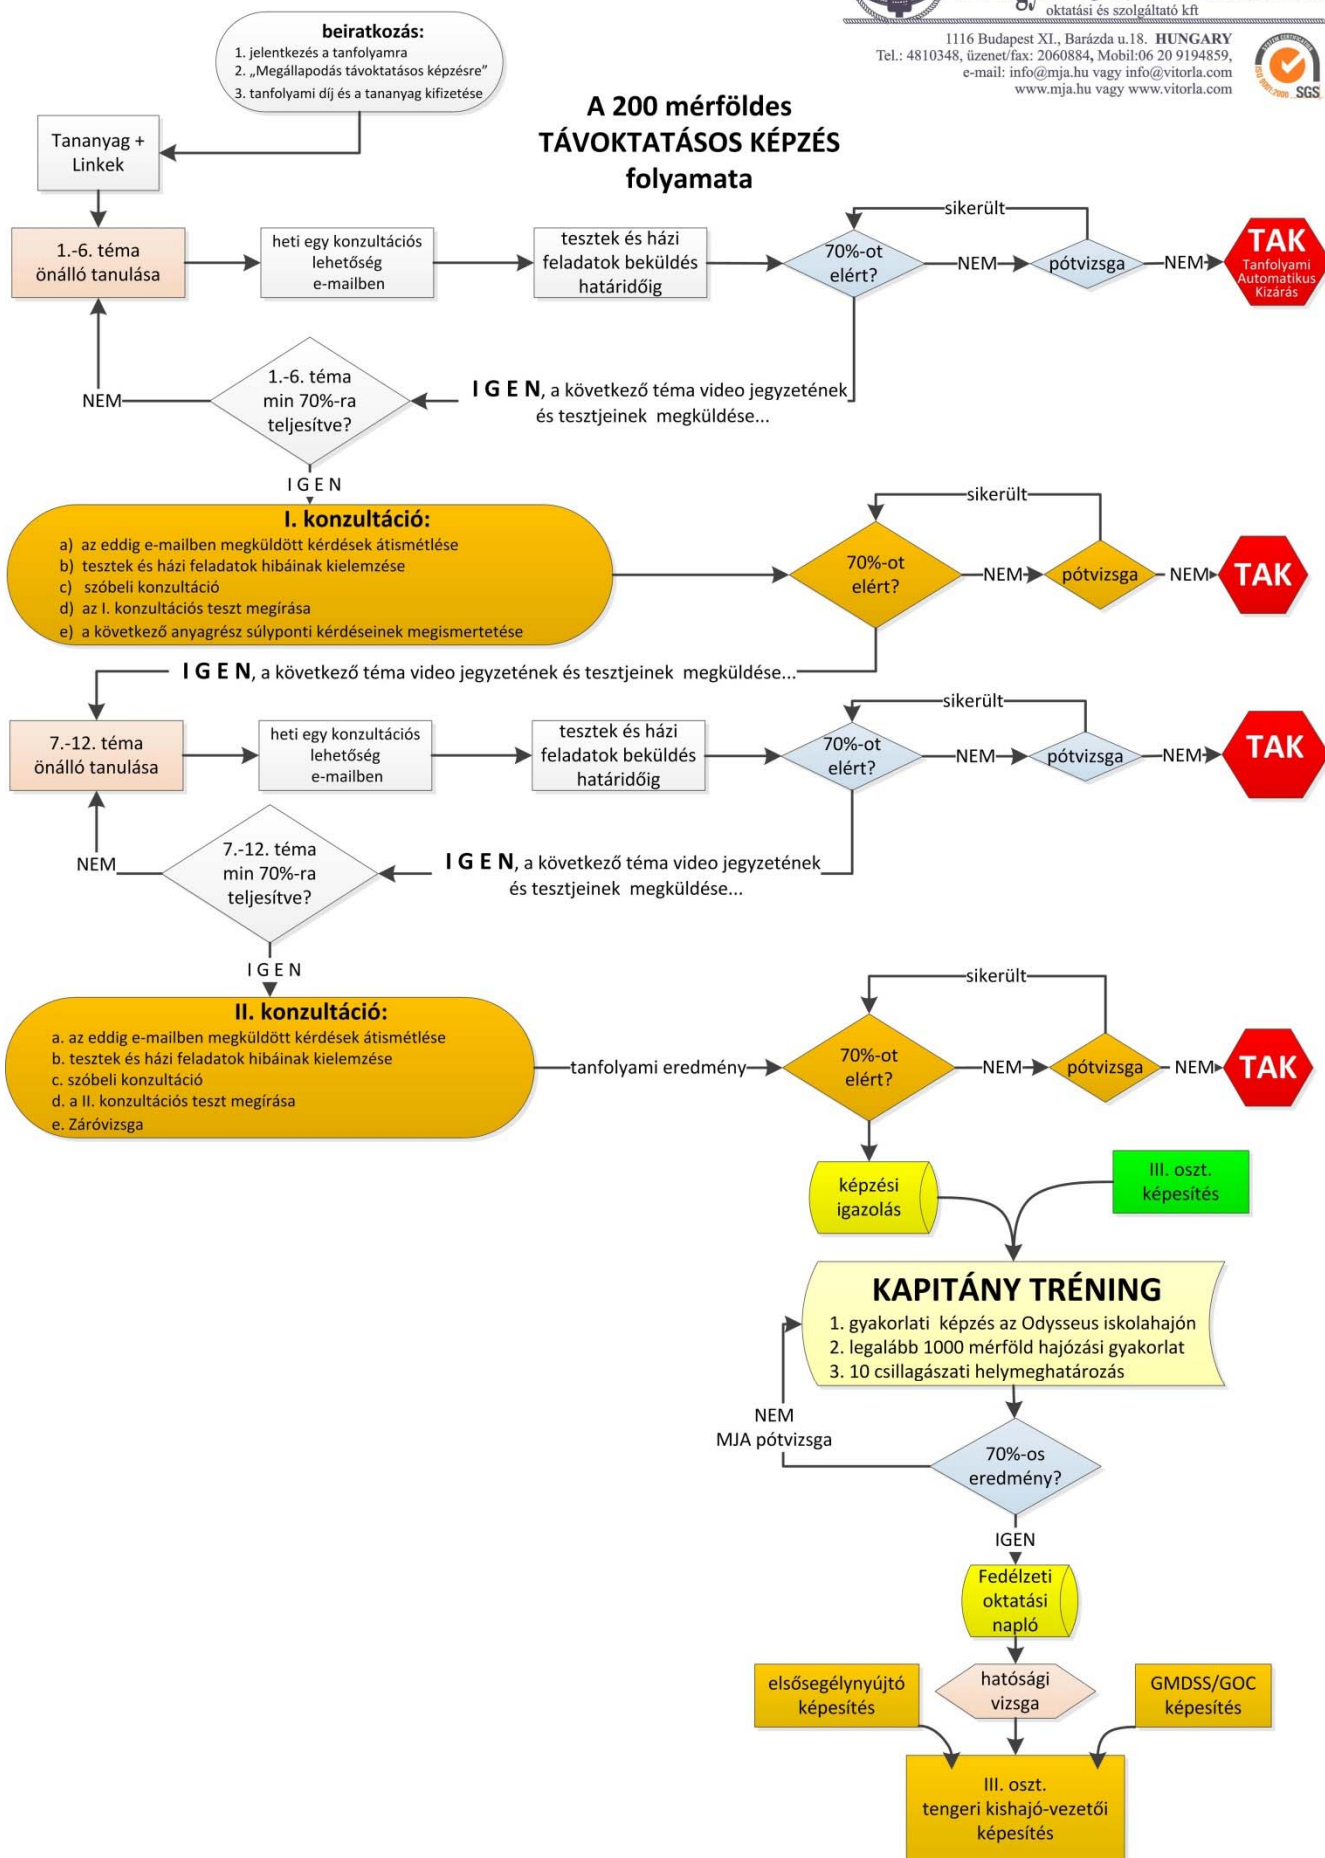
oktatási és szolgáltató kft
1116 Budapest XI., Barázda u.18. HUNGARY
Tel.: 4810348, üzenet/fax: 2060884, Mobil:06 20 9194859,
e-mail: info@mja.hu vagy info@vitorla.com
www.mja.hu vagy www.vitorla.com
SGS

beiratkozás:
1. jelentkezés a tanfolyamra
2. „Megállapodás távoktatásos képzésre"
3. tanfolyami díj és a tananyag kifizetése

A 200 mérföldes
TÁVOKTATÁSOS KÉPZÉS
folyamata

Tananyag + Linkek

1.-6. téma önálló tanulása
heti egy konzultációs lehetőség e-mailben
tesztek és házi feladatok beküldés határidőig
70%-ot elért?
NEM
pótvizsga
sikerült
NEM
TAK Tanfolyami Automatikus Kizárás

NEM
1.-6. téma min 70%-ra teljesítve?
I G E N, a következő téma video jegyzetének és tesztjeinek megküldése...
I G E N

I. konzultáció:
a) az eddig e-mailben megküldött kérdések átismétlése
b) tesztek és házi feladatok hibáinak kielemzése
c) szóbeli konzultáció
d) az I. konzultációs teszt megírása
e) a következő anyagrész súlyponti kérdéseinek megismertetése
70%-ot elért?
NEM
pótvizsga
sikerült
NEM
TAK

I G E N, a következő téma video jegyzetének és tesztjeinek megküldése...

7.-12. téma önálló tanulása
heti egy konzultációs lehetőség e-mailben
tesztek és házi feladatok beküldés határidőig
70%-ot elért?
NEM
pótvizsga
sikerült
NEM
TAK

NEM
7.-12. téma min 70%-ra teljesítve?
I G E N, a következő téma video jegyzetének és tesztjeinek megküldése...
I G E N

II. konzultáció:
a. az eddig e-mailben megküldött kérdések átismétlése
b. tesztek és házi feladatok hibáinak kielemzése
c. szóbeli konzultáció
d. a II. konzultációs teszt megírása
e. Záróvizsga
tanfolyami eredmény
70%-ot elért?
NEM
pótvizsga
sikerült
NEM
TAK

képzési igazolás
III. oszt. képesítés

KAPITÁNY TRÉNING
1. gyakorlati képzés az Odysseus iskolahajón
2. legalább 1000 mérföld hajózási gyakorlat
3. 10 csillagászati helymeghatározás

NEM
MJA pótvizsga
70%-os eredmény?
IGEN
Fedélzeti oktatási napló
elsősegélynyújtó képesítés
hatósági vizsga
GMDSS/GOC képesítés
III. oszt. tengeri kishajó-vezetői képesítés